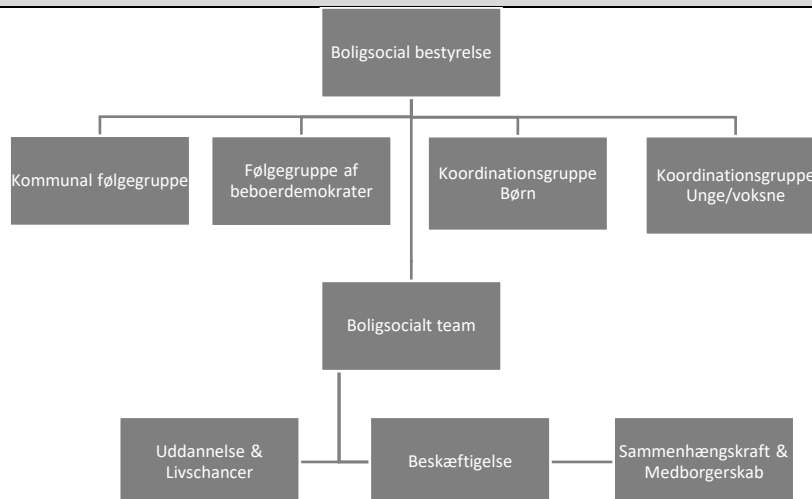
Boligsocial bestyrelse

Kommunal følgegruppe

Følgegruppe af beboerdemokrater

Koordinationsgruppe Børn

Koordinationsgruppe Unge/voksne

Boligsocialt team

Uddannelse & Livschancer

Beskæftigelse

Sammenhængskraft & Medborgerskab